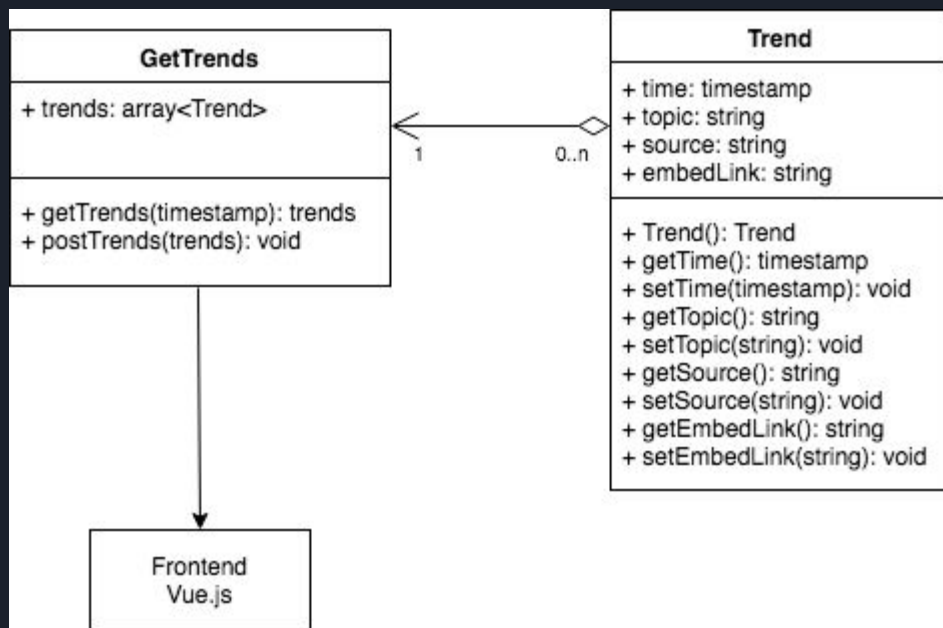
GetTrends

+ trends: array<Trend>

+ getTrends(timestamp): trends
+ postTrends(trends): void

1

0..n

Trend

+ time: timestamp
+ topic: string
+ source: string
+ embedLink: string

+ Trend(): Trend
+ getTime(): timestamp
+ setTime(timestamp): void
+ getTopic(): string
+ setTopic(string): void
+ getSource(): string
+ setSource(string): void
+ getEmbedLink(): string
+ setEmbedLink(string): void

Frontend
Vue.js